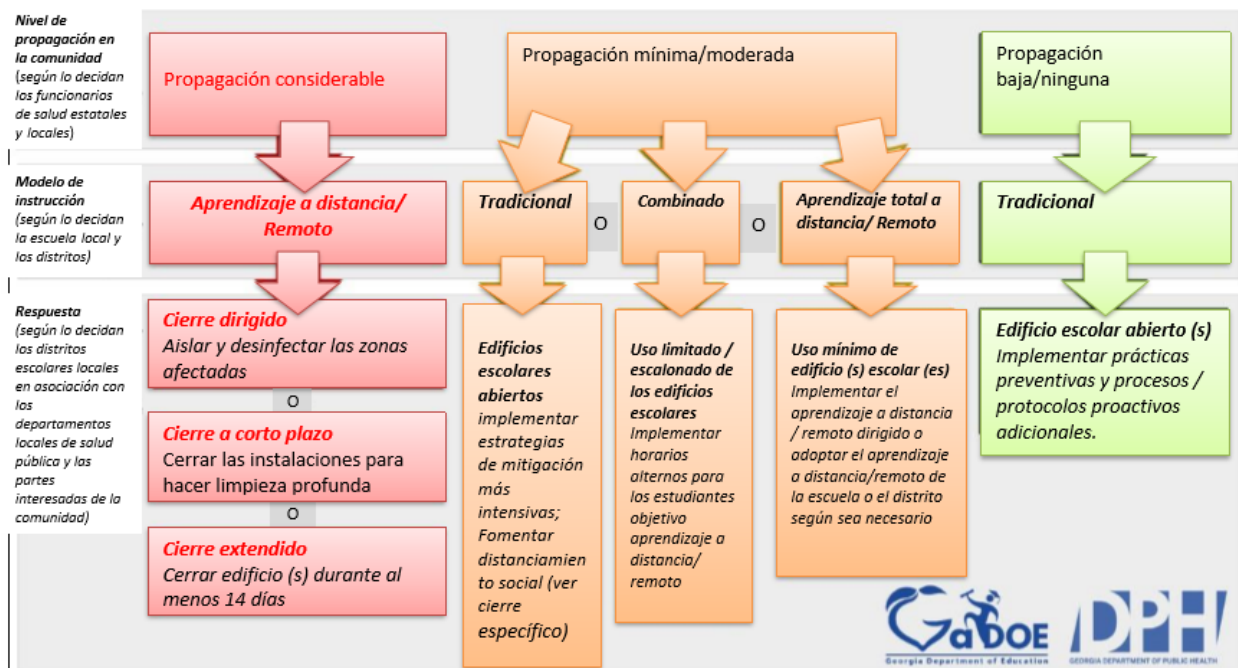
Nivel de propagación en la comunidad (según lo decidan los funcionarios de salud estatales y locales)

Propagación considerable

Propagación mínima/moderada

Propagación baja/ninguna

Modelo de instrucción (según lo decidan la escuela local y los distritos)

Aprendizaje a distancia/ Remoto

Tradicional

O

Combinado

O

Aprendizaje total a distancia/ Remoto

Tradicional

Respuesta (según lo decidan los distritos escolares locales en asociación con los departamentos locales de salud pública y las partes interesadas de la comunidad)

Cierre dirigido
Aislar y desinfectar las zonas afectadas

O

Cierre a corto plazo
Cerrar las instalaciones para hacer limpieza profunda

O

Cierre extendido
Cerrar edificio (s) durante al menos 14 días

Edificios escolares abiertos implementar estrategias de mitigación más intensivas; Fomentar distanciamiento social (ver cierre específico)

Uso limitado / escalonado de los edificios escolares Implementar horarios alternos para los estudiantes objetivo aprendizaje a distancia/ remoto

Uso mínimo de edificio (s) escolar (es) Implementar el aprendizaje a distancia / remoto dirigido o adoptar el aprendizaje a distancia/remoto de la escuela o el distrito según sea necesario

Edificio escolar abierto (s) Implementar prácticas preventivas y procesos / protocolos proactivos adicionales.

GaDOE
Georgia Department of Education

DPH
GEORGIA DEPARTMENT OF PUBLIC HEALTH